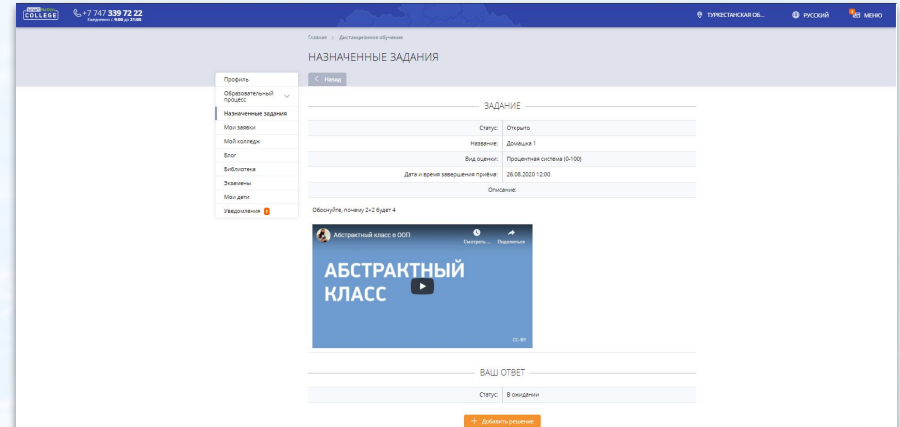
COLLEGE
+7 747 339 72 22
Ежедневно с 9:00 до 21:00

ТУРКЕСТАНСКАЯ ОБ...
РУССКИЙ
МЕНЮ

Главная > Дистанционное обучение

НАЗНАЧЕННЫЕ ЗАДАНИЯ

Профиль
Образовательный процесс
Назначенные задания
Мои заявки
Мой колледж
Блог
Библиотека
Экзамены
Мои дети
Уведомления 0

Назад

ЗАДАНИЕ

| | |
|---|---|
| Статус: | Открыто |
| Название: | Домашка 1 |
| Вид оценки: | Процентная система (0-100) |
| Дата и время завершения приёма: | 26.08.2020 12:00 |
| Описание: | |

Обоснуйте, почему 2+2 будет 4

Абстрактный класс в ООП
Смотреть ...
Поделиться
АБСТРАКТНЫЙ КЛАСС
CC-BY

ВАШ ОТВЕТ

| | |
|---|---|
| Статус: | В ожидании |

+ Добавить решение